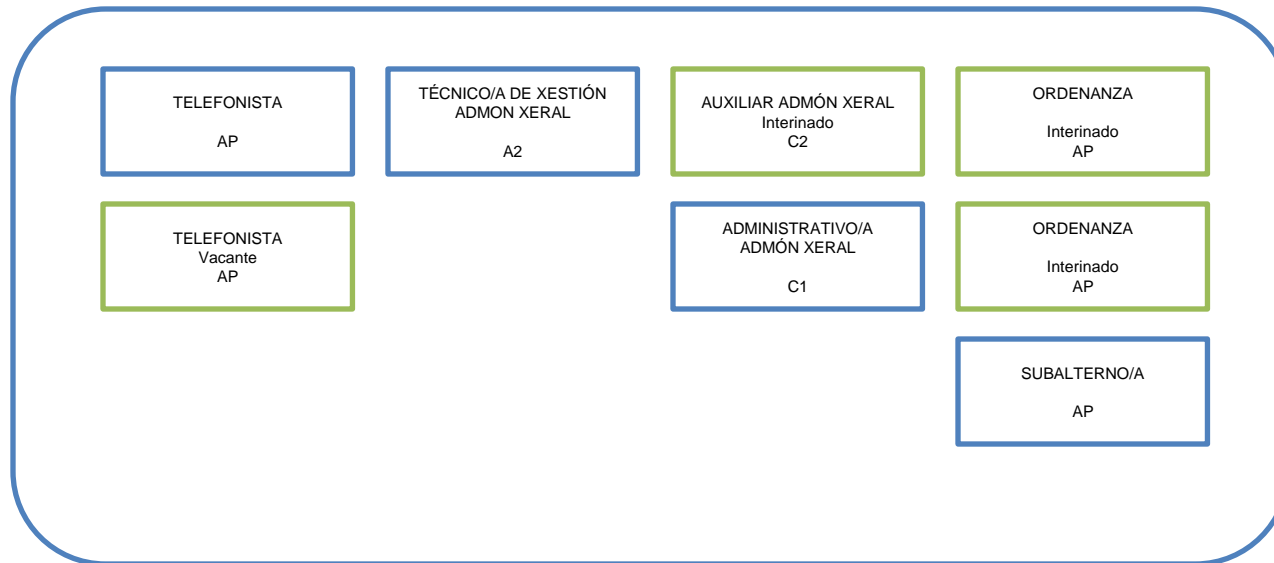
TELEFONISTA

AP

TÉCNICO/A DE XESTIÓN ADMON XERAL

A2

AUXILIAR ADMÓN XERAL
Interinado
C2

ORDENANZA

Interinado
AP

TELEFONISTA
Vacante
AP

ADMINISTRATIVO/A ADMÓN XERAL

C1

ORDENANZA

Interinado
AP

SUBALTERNO/A

AP